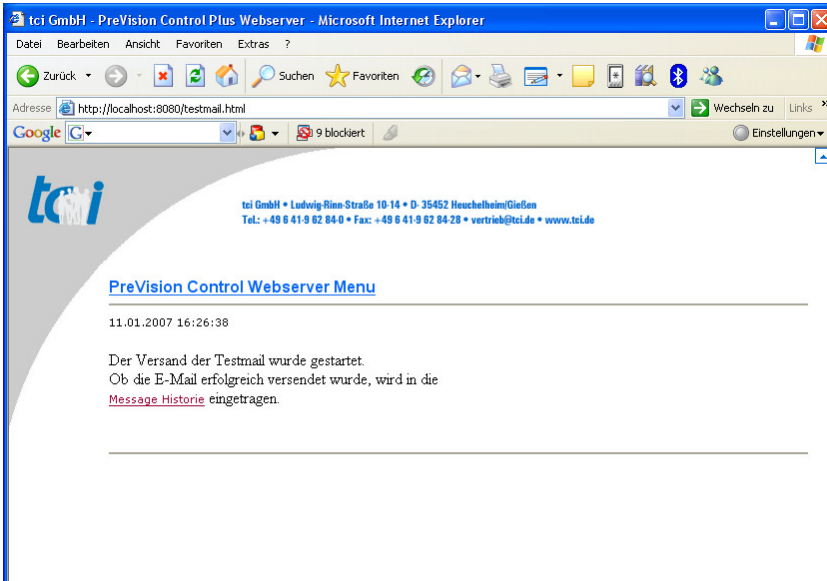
tci GmbH - PreVision Control Plus Webserver - Microsoft Internet Explorer

Datei Bearbeiten Ansicht Favoriten Extras ?

Zurück Suchen Favoriten

Adresse http://localhost:8080/testmail.html Wechseln zu Links

Google G 9 blockiert Einstellungen

tci

tci GmbH • Ludwig-Rinn-Straße 10-14 • D- 35452 Heuchelheim/Gießen
Tel.: +49 6 41-9 62 84-0 • Fax: +49 6 41-9 62 84-28 • vertrieb@tci.de • www.tci.de

PreVision Control Webserver Menu

11.01.2007 16:26:38

Der Versand der Testmail wurde gestartet.
Ob die E-Mail erfolgreich versendet wurde, wird in die
Message Historie eingetragen.